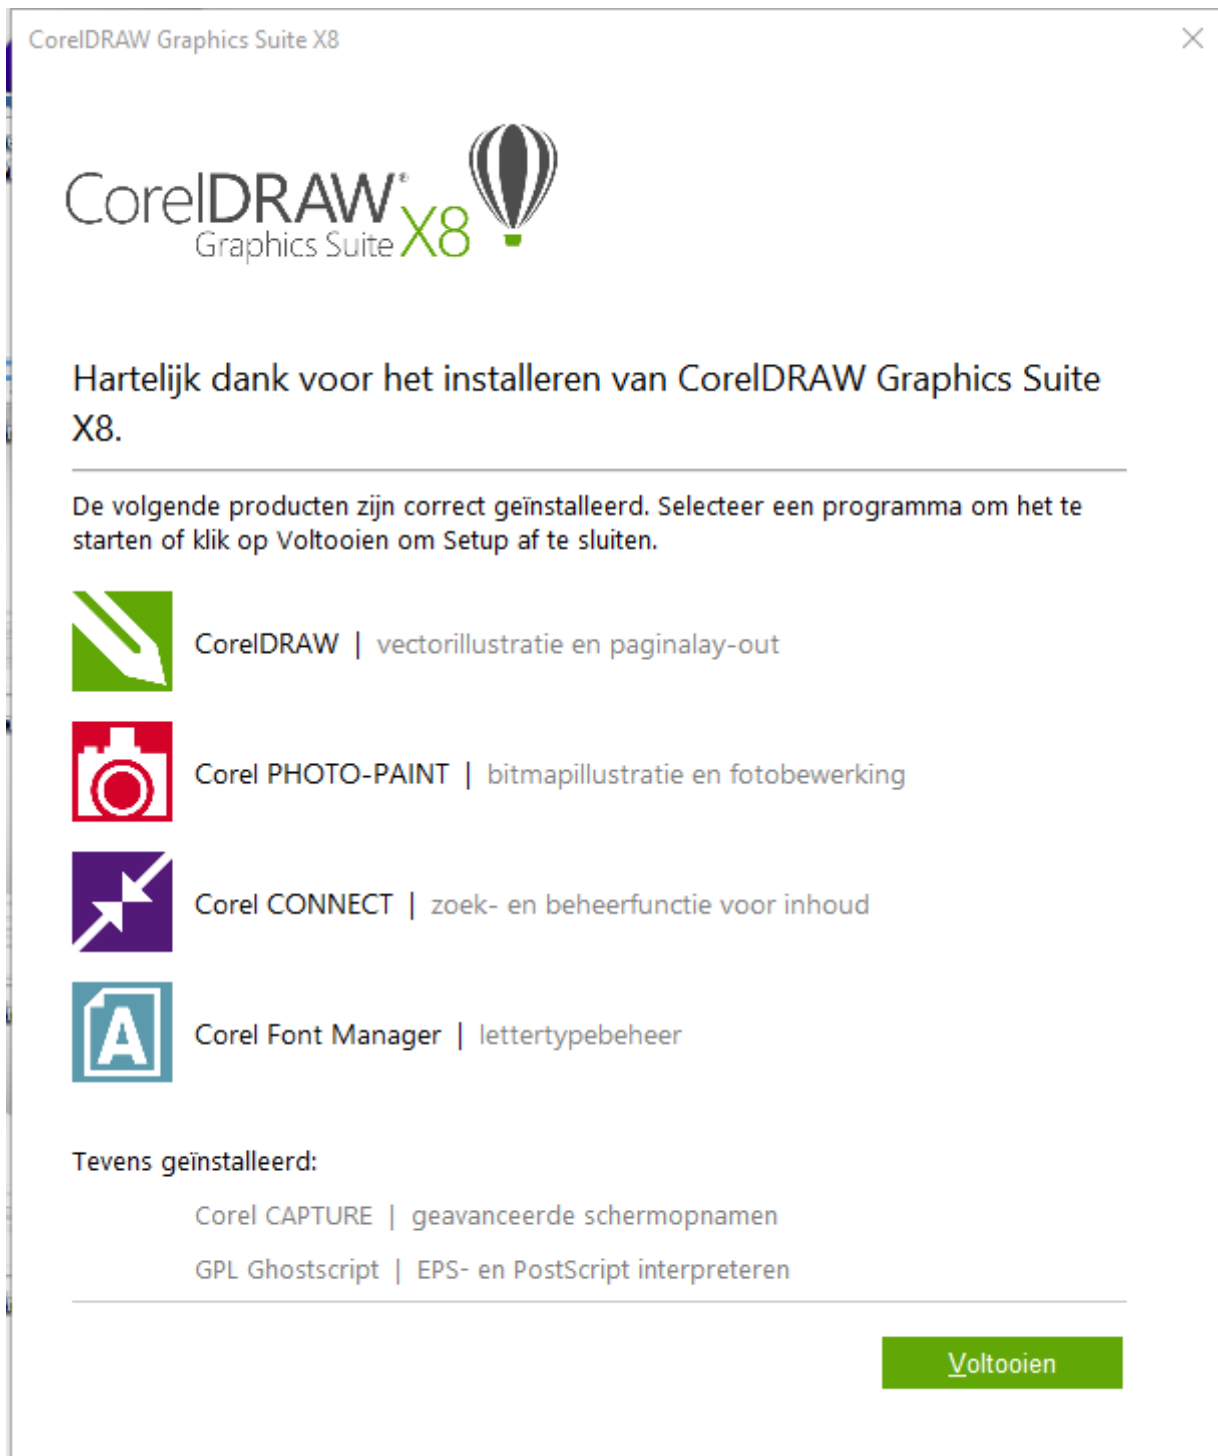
CorelDRAW Graphics Suite X8

CorelDRAW® Graphics Suite X8

Hartelijk dank voor het installeren van CorelDRAW Graphics Suite X8.

De volgende producten zijn correct geïnstalleerd. Selecteer een programma om het te starten of klik op Voltooien om Setup af te sluiten.

CorelDRAW | vectorillustratie en paginalay-out

Corel PHOTO-PAINT | bitmapillustratie en fotobewerking

Corel CONNECT | zoek- en beheerfunctie voor inhoud

Corel Font Manager | lettertypebeheer

Tevens geïnstalleerd:

Corel CAPTURE | geavanceerde schermopnamen

GPL Ghostscript | EPS- en PostScript interpreteren

Voltooien